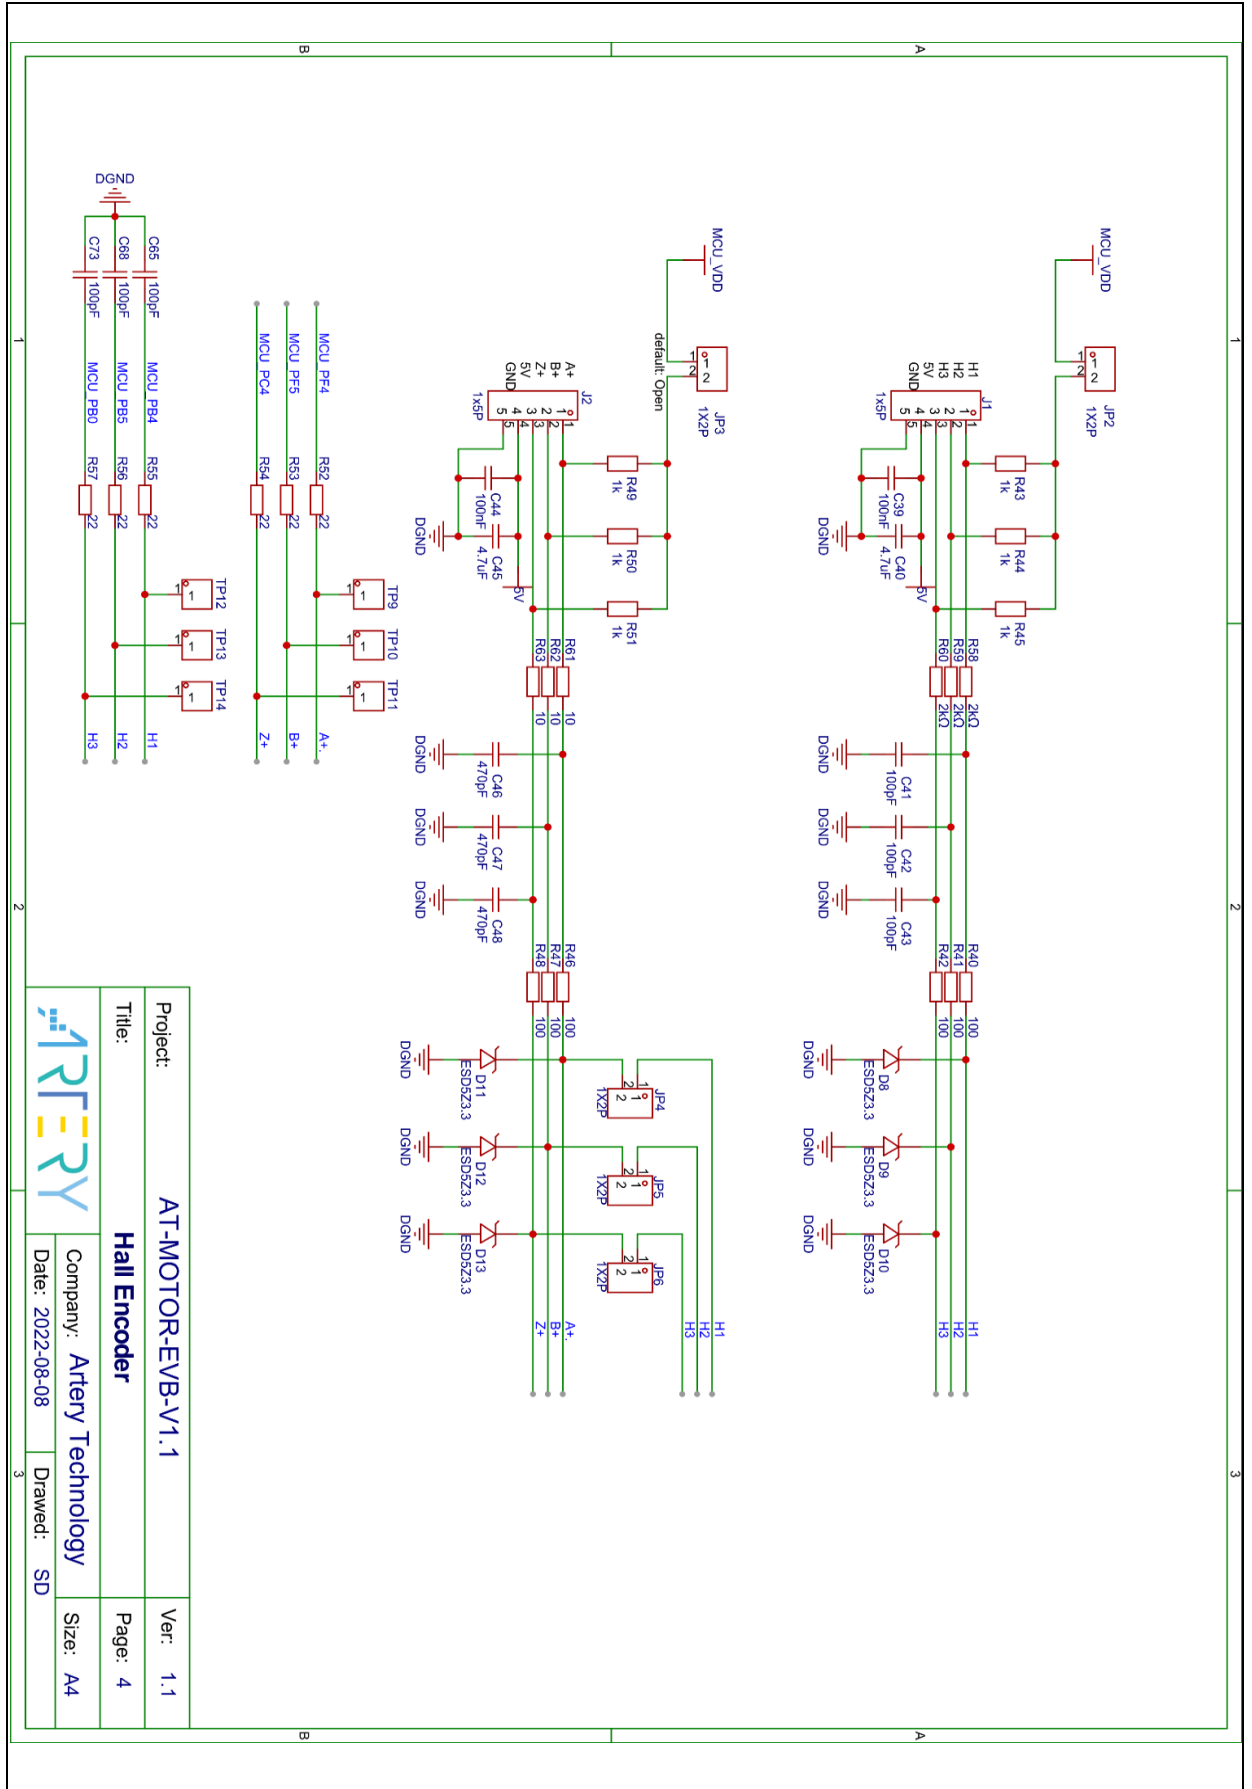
B
A
1
2
3
MCU_VDD
JP2
1X2P
J1
1x5P
H1
H2
H3
5V
GND
R43
1k
R44
1k
R45
1k
C39
100nF
C40
4.7uF
DGND
5V
R58
R59
R60
2kΩ
2kΩ
2kΩ
DGND
C41
100pF
DGND
C42
100pF
DGND
C43
100pF
R40
R41
R42
100
100
100
DGND
D8
ESD5Z3.3
DGND
D9
ESD5Z3.3
DGND
D10
ESD5Z3.3
H1
H2
H3
MCU_VDD
default: Open
JP3
1X2P
J2
1x5P
A+
B+
Z+
5V
GND
R49
1k
R50
1k
R51
1k
C44
100nF
C45
4.7uF
DGND
5V
R61
R62
R63
10
10
10
DGND
C46
470pF
DGND
C47
470pF
DGND
C48
470pF
R46
R47
R48
100
100
100
DGND
D11
ESD5Z3.3
JP4
1X2P
DGND
D12
ESD5Z3.3
JP5
1X2P
DGND
D13
ESD5Z3.3
JP6
1X2P
A+
B+
Z+
H1
H2
H3
DGND
C65
100pF
C68
100pF
C73
100pF
MCU_PB4
MCU_PB5
MCU_PB0
R55
22
R56
22
R57
22
TP12
TP13
TP14
H1
H2
H3
MCU_PF4
MCU_PF5
MCU_PC4
R52
22
R53
22
R54
22
TP9
TP10
TP11
A+
B+
Z+
Project: AT-MOTOR-EVB-V1.1
Ver: 1.1
Title: Hall Encoder
Page: 4
Company: Artery Technology
Size: A4
Date: 2022-08-08
Drawed: SD
ARTERY